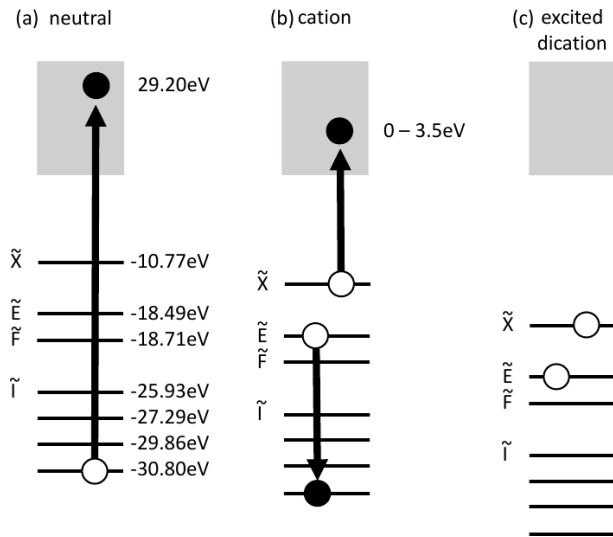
(a) neutral

29.20eV

$\tilde{X}$ -10.77eV

$\tilde{E}$ -18.49eV

$\tilde{F}$ -18.71eV

$\tilde{I}$ -25.93eV

-27.29eV

-29.86eV

-30.80eV

(b) cation

0 – 3.5eV

$\tilde{X}$

$\tilde{E}$

$\tilde{F}$

$\tilde{I}$

(c) excited dication

$\tilde{X}$

$\tilde{E}$

$\tilde{F}$

$\tilde{I}$